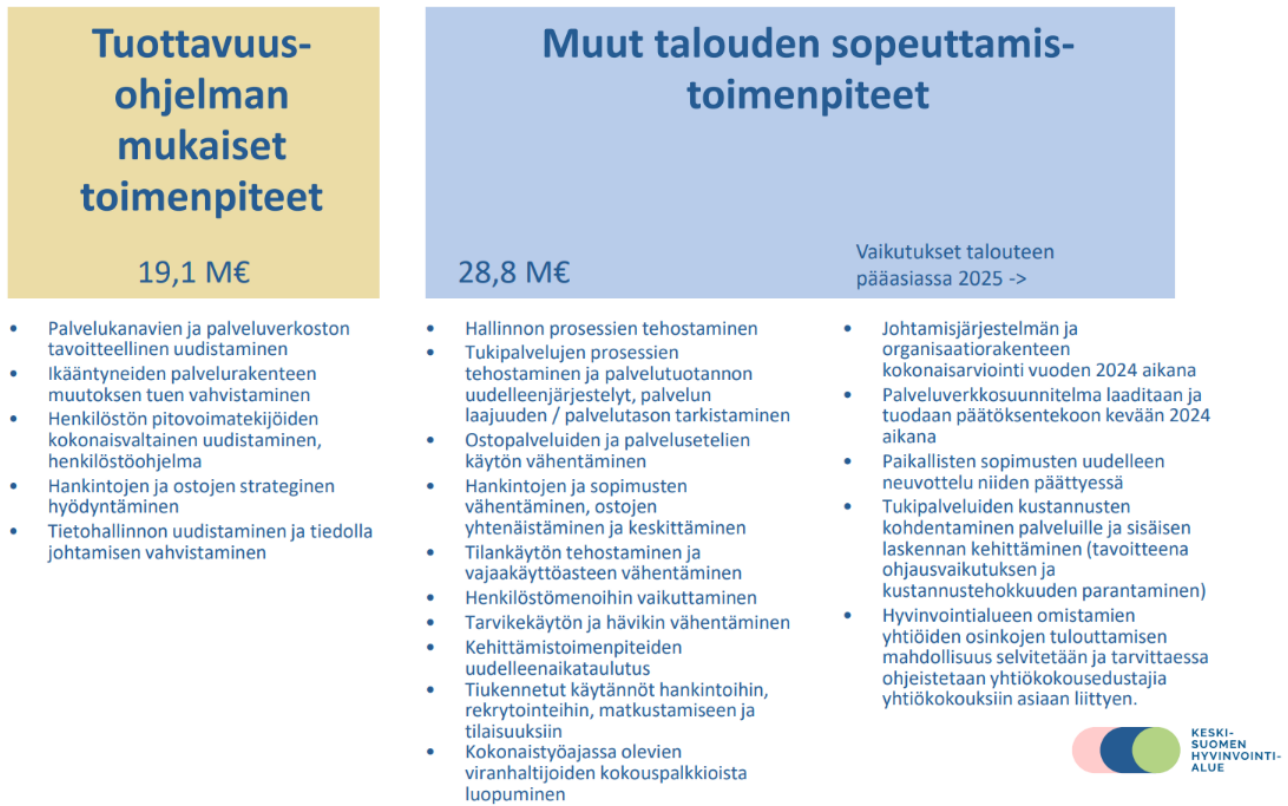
Tuottavuusohjelman mukaiset toimenpiteet

19,1 M€

- Palvelukanavien ja palveluverkoston tavoitteellinen uudistaminen
- Ikääntyneiden palvelurakenteen muutoksen tuen vahvistaminen
- Henkilöstön pitovoimatekijöiden kokonaisvaltainen uudistaminen, henkilöstöohjelma
- Hankintojen ja ostojen strateginen hyödyntäminen
- Tietohallinnon uudistaminen ja tiedolla johtamisen vahvistaminen

Muut talouden sopeuttamistoimenpiteet

28,8 M€

Vaikutukset talouteen pääasiassa 2025 ->

- Hallinnon prosessien tehostaminen
- Tukipalvelujen prosessien tehostaminen ja palvelutuotannon uudelleenjärjestelyt, palvelun laajuuden / palvelutason tarkistaminen
- Ostopalveluiden ja palvelusetelien käytön vähentäminen
- Hankintojen ja sopimusten vähentäminen, ostojen yhtenäistäminen ja keskittäminen
- Tilankäytön tehostaminen ja vajaakäyttöasteen vähentäminen
- Henkilöstömenoihin vaikuttaminen
- Tarvikekäytön ja hävikin vähentäminen
- Kehittämistoimenpiteiden uudelleenaikataulutus
- Tiukennetut käytännöt hankintoihin, rekrytointeihin, matkustamiseen ja tilaisuuksiin
- Kokonaistyöajassa olevien viranhaltijoiden kokouspalkkioista luopuminen

- Johtamisjärjestelmän ja organisaatiorakenteen kokonaisarviointi vuoden 2024 aikana
- Palveluverkkosuunnitelma laaditaan ja tuodaan päätöksentekoon kevään 2024 aikana
- Paikallisten sopimusten uudelleen neuvottelu niiden päättyessä
- Tukipalveluiden kustannusten kohdentaminen palveluille ja sisäisen laskennan kehittäminen (tavoitteena ohjausvaikutuksen ja kustannustehokkuuden parantaminen)
- Hyvinvointialueen omistamien yhtiöiden osinkojen tulouttamisen mahdollisuus selvitetään ja tarvittaessa ohjeistetaan yhtiökokousedustajia yhtiökokouksiin asiaan liittyen.

KESKI-SUOMEN HYVINVOINTIALUE